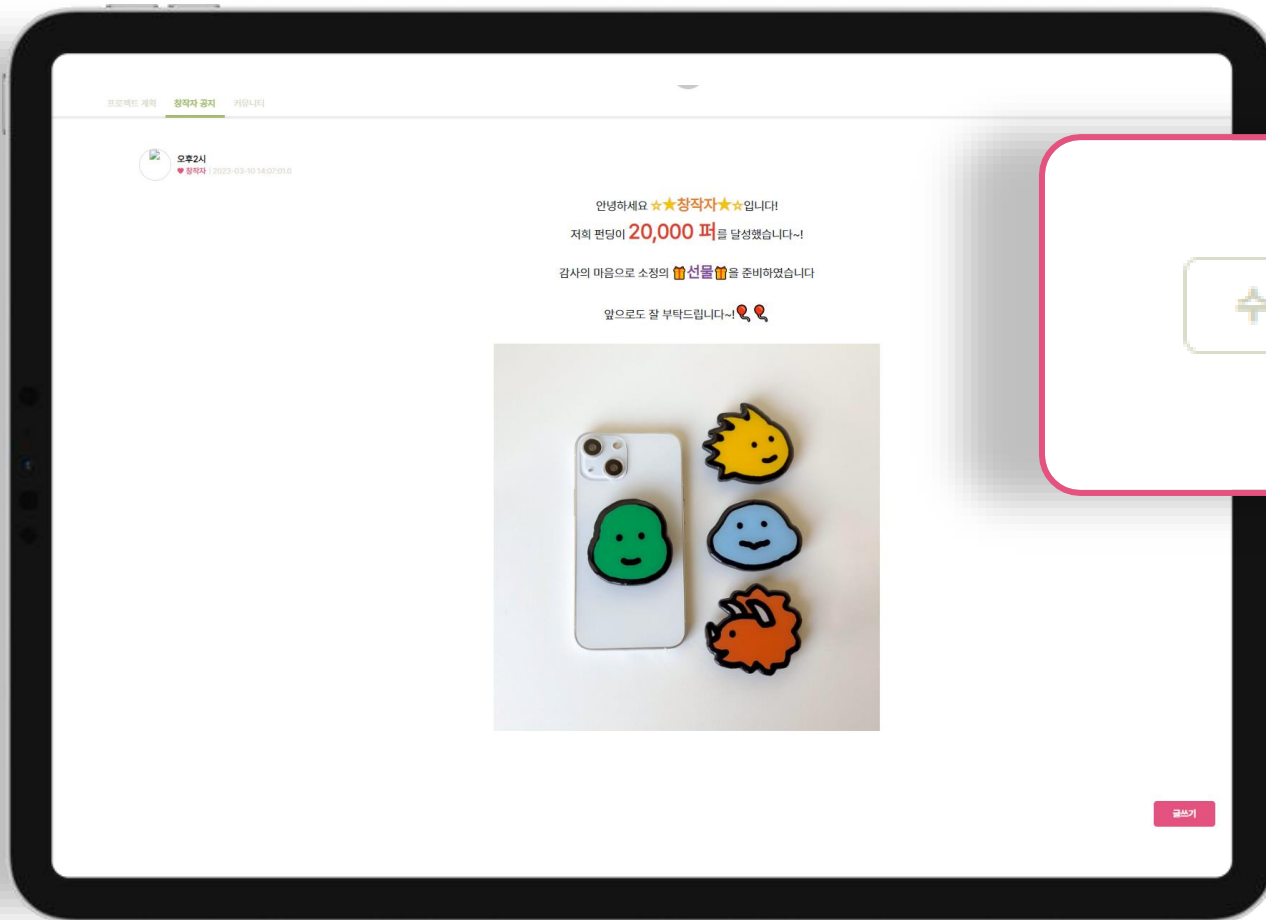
프로젝트 계획 창작자 공지 커뮤니티

오후2시
♥ 창작자 | 2023-03-10 14:07:01.0

안녕하세요 ☆★창작자★☆입니다!

저희 펀딩이 20,000 퍼를 달성했습니다~!

감사의 마음으로 소정의 🎁선물🎁을 준비하였습니다

앞으로도 잘 부탁드립니다~!🎈🎈

글쓰기